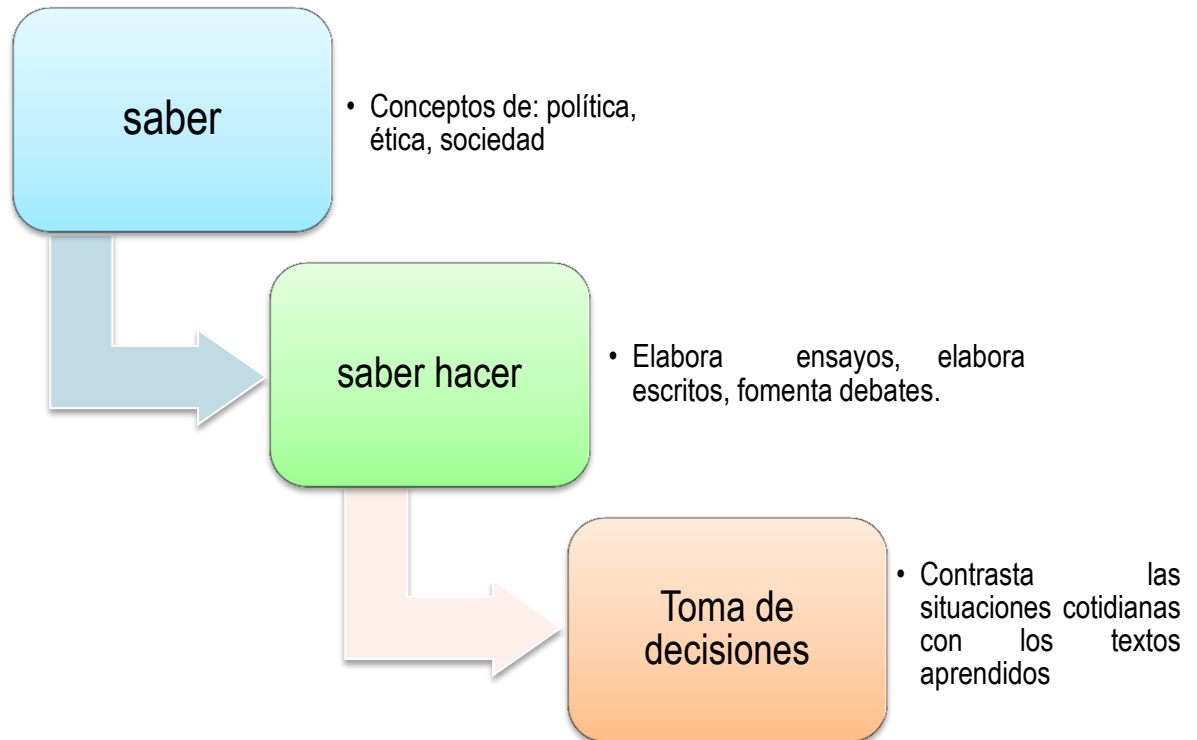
saber

• Conceptos de: política, ética, sociedad

saber hacer

• Elabora ensayos, elabora escritos, fomenta debates.

Toma de decisiones

• Contrasta las situaciones cotidianas con los textos aprendidos